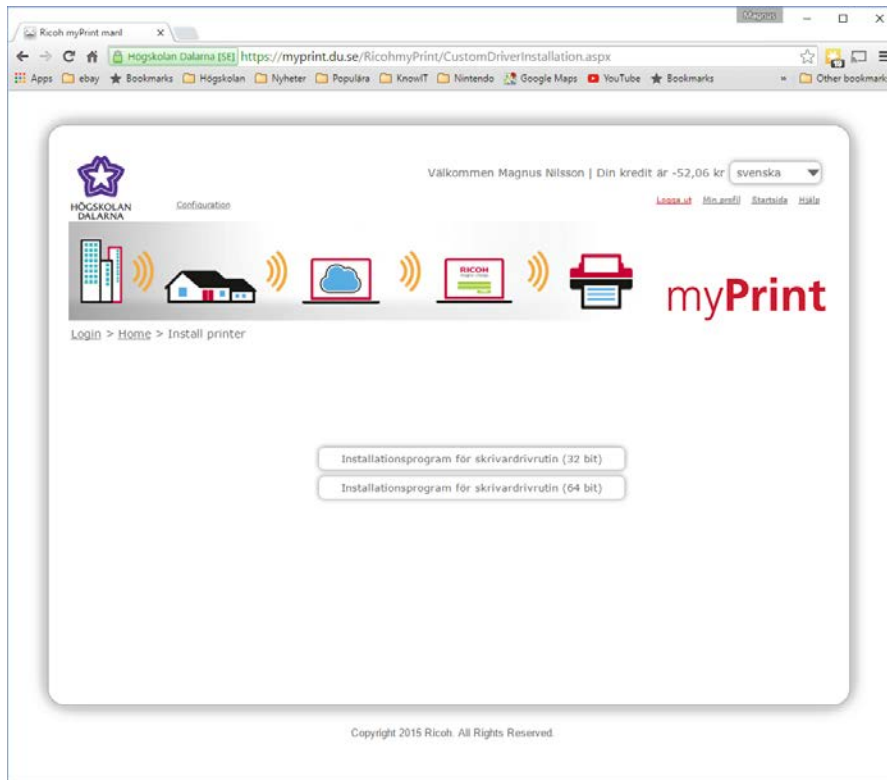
Ricoh myPrint manl

Magnus

Högskolan Dalarna [SE] https://myprint.du.se/RicohmyPrint/CustomDriverInstallation.aspx

Apps ebay Bookmarks Högskolan Nyheter Populära KnowIT Nintendo Google Maps YouTube Bookmarks » Other bookmarks

HÖGSKOLAN DALARNA

Configuration

Välkommen Magnus Nilsson | Din kredit är -52,06 kr svenska

Logga ut Min profil Startsida Hjälp

RICOH

myPrint

Login > Home > Install printer

Installationsprogram för skrivardrivrutin (32 bit)

Installationsprogram för skrivardrivrutin (64 bit)

Copyright 2015 Ricoh. All Rights Reserved.